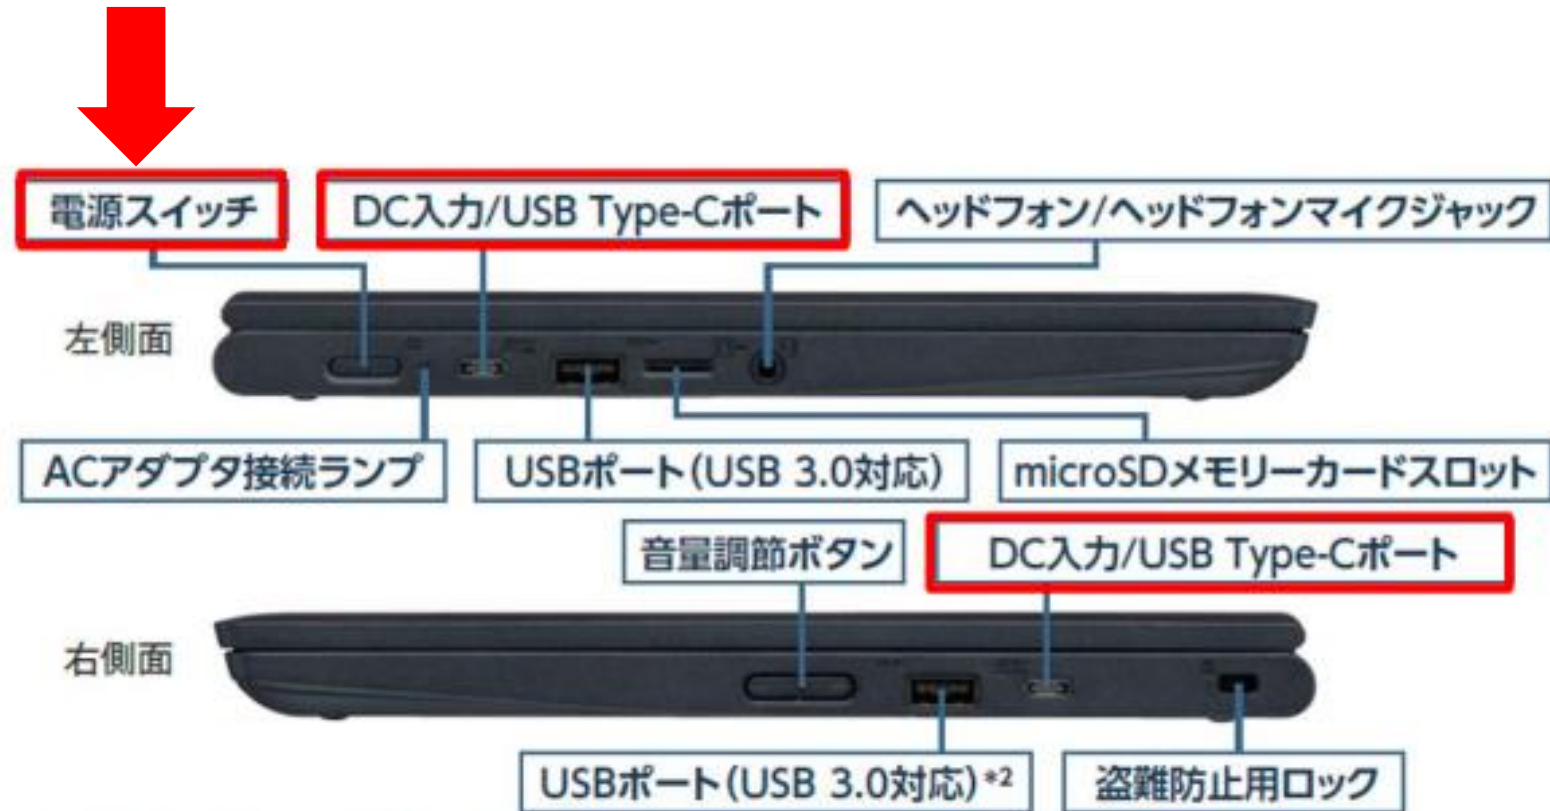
電源スイッチ

DC入力/USB Type-Cポート

ヘッドフォン/ヘッドフォンマイクジャック

左側面

ACアダプタ接続ランプ

USBポート(USB 3.0対応)

microSDメモリーカードスロット

音量調節ボタン

DC入力/USB Type-Cポート

右側面

USBポート(USB 3.0対応)*2

盗難防止用ロック